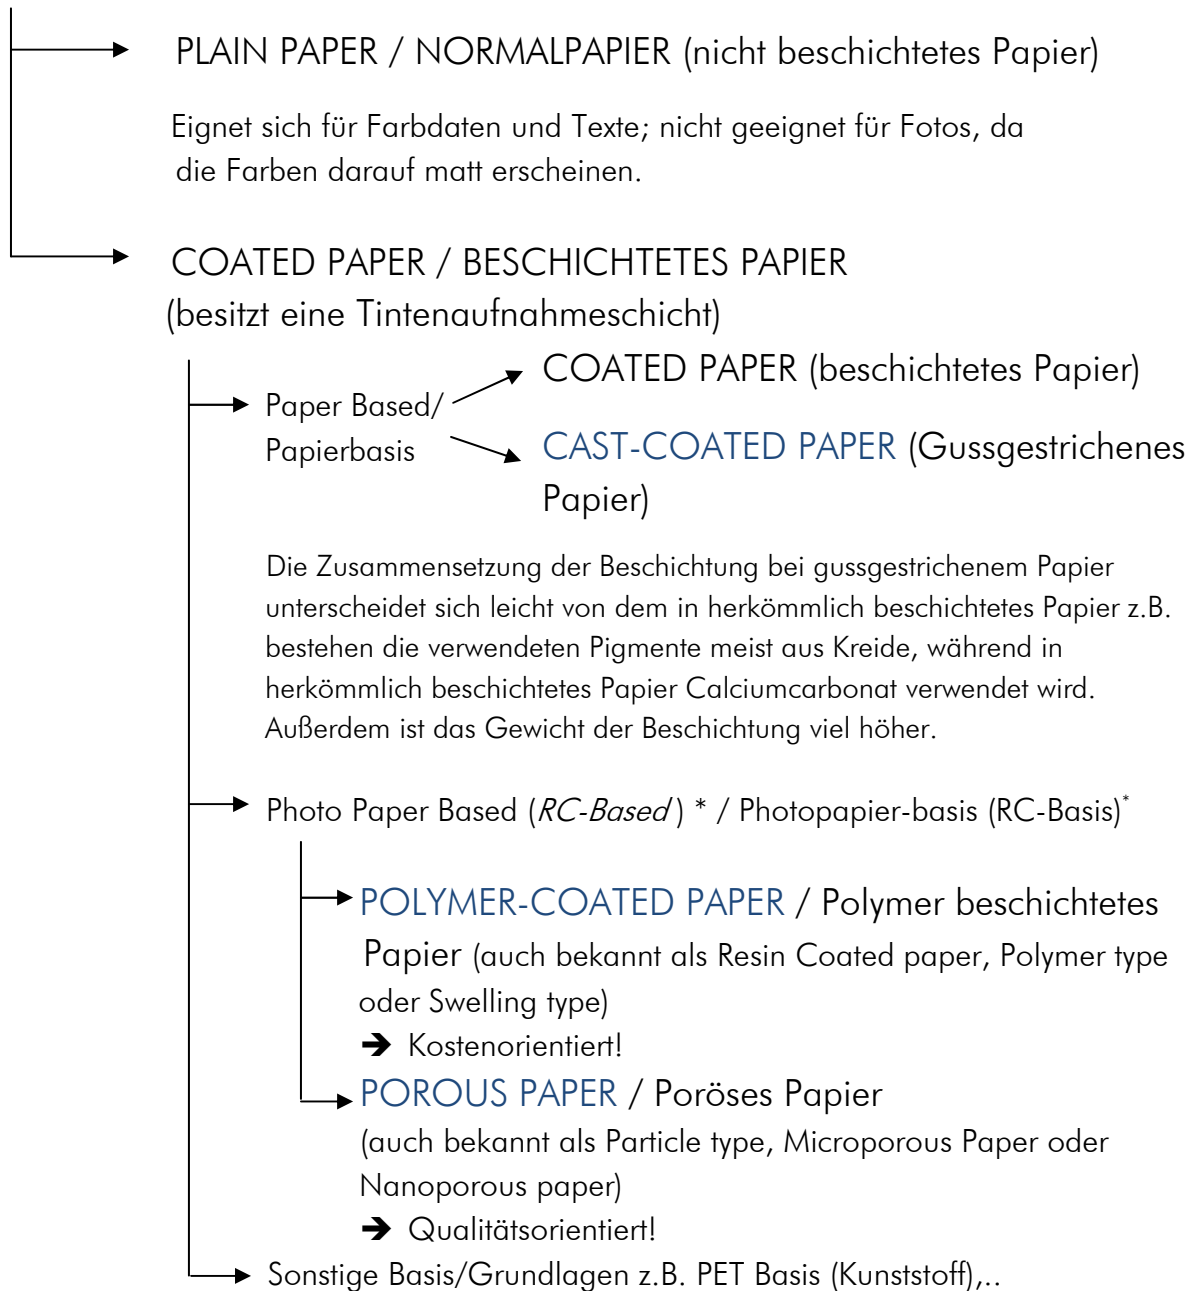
PLAIN PAPER / NORMALPAPIER (nicht beschichtetes Papier)

Eignet sich für Farbdaten und Texte; nicht geeignet für Fotos, da die Farben darauf matt erscheinen.

COATED PAPER / BESCHICHTETES PAPIER (besitzt eine Tintenaufnahmeschicht)

Paper Based/ Papierbasis

COATED PAPER (beschichtetes Papier)

CAST-COATED PAPER (Gussgestrichenes Papier)

Die Zusammensetzung der Beschichtung bei gussgestrichenem Papier unterscheidet sich leicht von dem in herkömmlich beschichtetes Papier z.B. bestehen die verwendeten Pigmente meist aus Kreide, während in herkömmlich beschichtetes Papier Calciumcarbonat verwendet wird. Außerdem ist das Gewicht der Beschichtung viel höher.

Photo Paper Based (*RC-Based*) * / Photopapier-basis (RC-Basis)$^*$

POLYMER-COATED PAPER / Polymer beschichtetes Papier (auch bekannt als Resin Coated paper, Polymer type oder Swelling type)

➔ Kostenorientiert!

POROUS PAPER / Poröses Papier (auch bekannt als Particle type, Microporous Paper oder Nanoporous paper)

➔ Qualitätsorientiert!

Sonstige Basis/Grundlagen z.B. PET Basis (Kunststoff),..